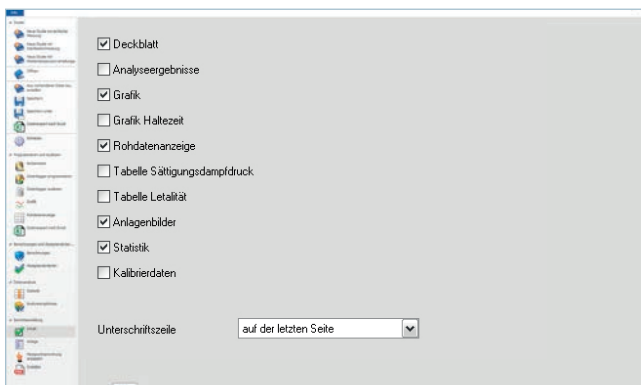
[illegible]

Deckblatt

Analyseergebnisse

Grafik

Grafik Haltezeit

Rohdatenanzeige

Tabelle Sättigungsdampfdruck

Tabelle Letalität

Anlagenbilder

Statistik

Kalibrierdaten

Unterschriftszeile

auf der letzten Seite